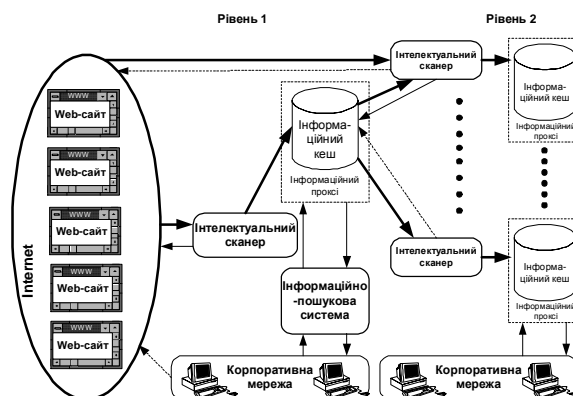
Рівень 1

Рівень 2

Internet

www

Web-сайт

Web-сайт

www

Web-сайт

www

Web-сайт

www

Web-сайт

Інтелектуальний сканер

Інформа-ційний кеш

Інформаційний проксі

Інтелектуальний сканер

Інформа-ційний кеш

Інформаційний проксі

Інтелектуальний сканер

Інформаційно-пошукова система

Інтелектуальний сканер

Інформа-ційний кеш

Інформаційний проксі

Корпоративна мережа

Корпоративна мережа